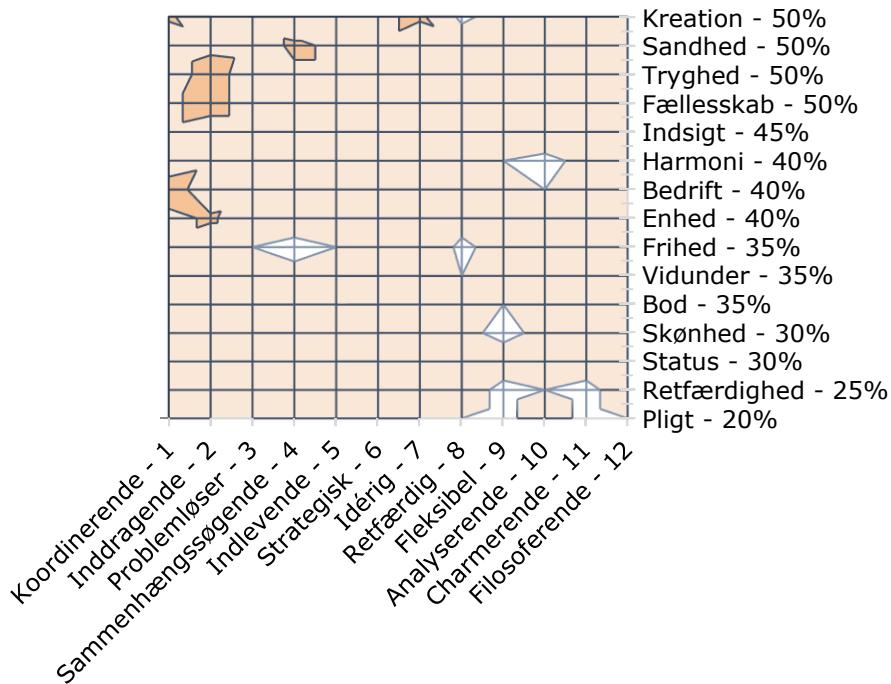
Kreation - 50%
Sandhed - 50%
Tryghed - 50%
Fællesskab - 50%
Indsigt - 45%
Harmoni - 40%
Bedrift - 40%
Enhed - 40%
Frihed - 35%
Vidunder - 35%
Bod - 35%
Skønhed - 30%
Status - 30%
Retfærdighed - 25%
Pligt - 20%

Koordinerende - 1
Inddragende - 2
Problemløser - 3
Sammenhængssøgende - 4
Indlevende - 5
Strategisk - 6
Idérig - 7
Retfærdig - 8
Fleksibel - 9
Analyserende - 10
Charmerende - 11
Filosoferende - 12